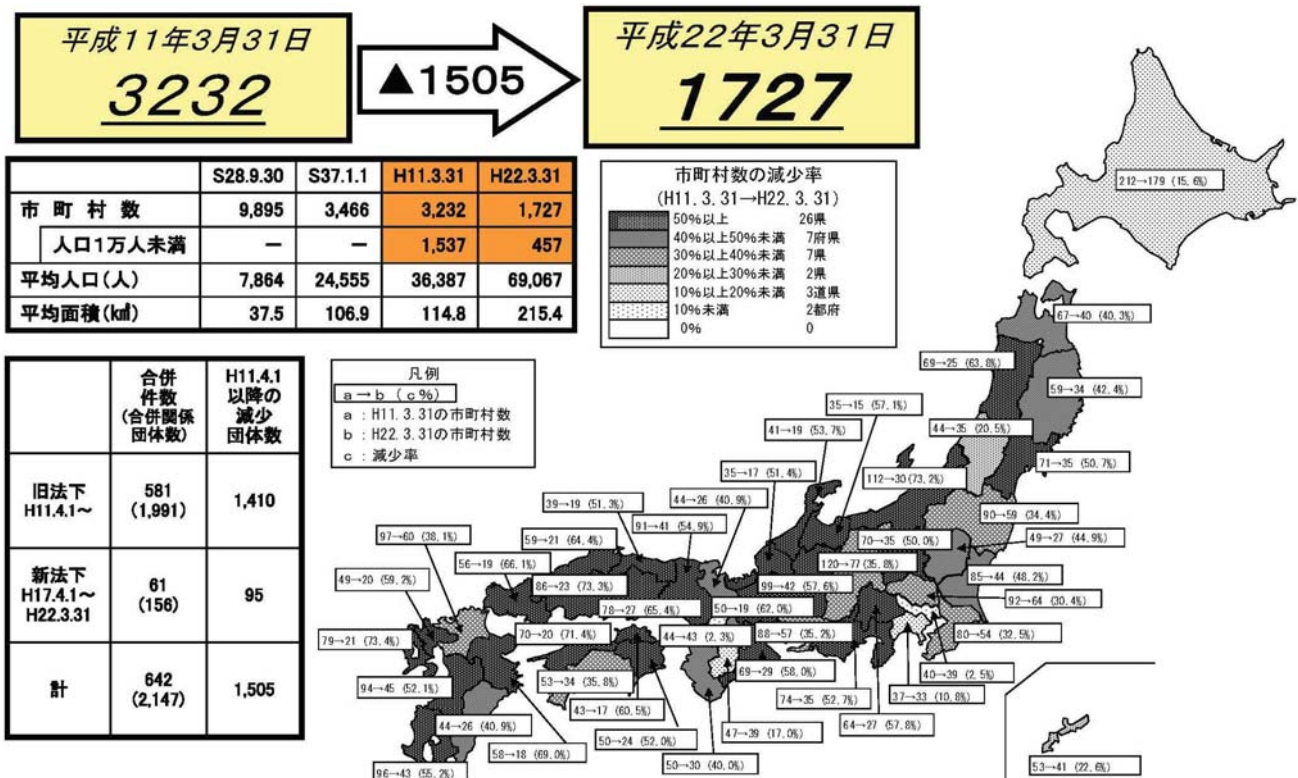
平成11年3月31日
3232

▲1505

平成22年3月31日
1727

| | S28.9.30 | S37.1.1 | H11.3.31 | H22.3.31 |
|---|---|---|---|---|
| 市町村数 | 9,895 | 3,466 | 3,232 | 1,727 |
| 人口1万人未満 | − | − | 1,537 | 457 |
| 平均人口(人) | 7,864 | 24,555 | 36,387 | 69,067 |
| 平均面積(㎢) | 37.5 | 106.9 | 114.8 | 215.4 |

| | 合併件数(合併関係団体数) | H11.4.1以降の減少団体数 |
|---|---|---|
| 旧法下 H11.4.1〜 | 581 (1,991) | 1,410 |
| 新法下 H17.4.1〜H22.3.31 | 61 (156) | 95 |
| 計 | 642 (2,147) | 1,505 |

市町村数の減少率
(H11.3.31→H22.3.31)
50%以上 26県
40%以上50%未満 7府県
30%以上40%未満 7県
20%以上30%未満 2県
10%以上20%未満 3道県
10%未満 2都府
0% 0

凡例
a→b (c%)
a:H11.3.31の市町村数
b:H22.3.31の市町村数
c:減少率

212→179 (15.6%)
67→40 (40.3%)
69→25 (63.8%)
59→34 (42.4%)
35→15 (57.1%)
41→19 (53.7%)
44→35 (20.5%)
71→35 (50.7%)
35→17 (51.4%)
112→30 (73.2%)
44→26 (40.9%)
39→19 (51.3%)
91→41 (54.9%)
90→59 (34.4%)
59→21 (64.4%)
97→60 (38.1%)
70→35 (50.0%)
49→27 (44.9%)
56→19 (66.1%)
120→77 (35.8%)
49→20 (59.2%)
86→23 (73.3%)
99→42 (57.6%)
85→44 (48.2%)
78→27 (65.4%)
50→19 (62.0%)
92→64 (30.4%)
79→21 (73.4%)
70→20 (71.4%)
44→43 (2.3%)
88→57 (35.2%)
80→54 (32.5%)
53→34 (35.8%)
69→29 (58.0%)
40→39 (2.5%)
94→45 (52.1%)
74→35 (52.7%)
37→33 (10.8%)
43→17 (60.5%)
44→26 (40.9%)
64→27 (57.8%)
50→24 (52.0%)
47→39 (17.0%)
58→18 (69.0%)
50→30 (40.0%)
96→43 (55.2%)
53→41 (22.6%)